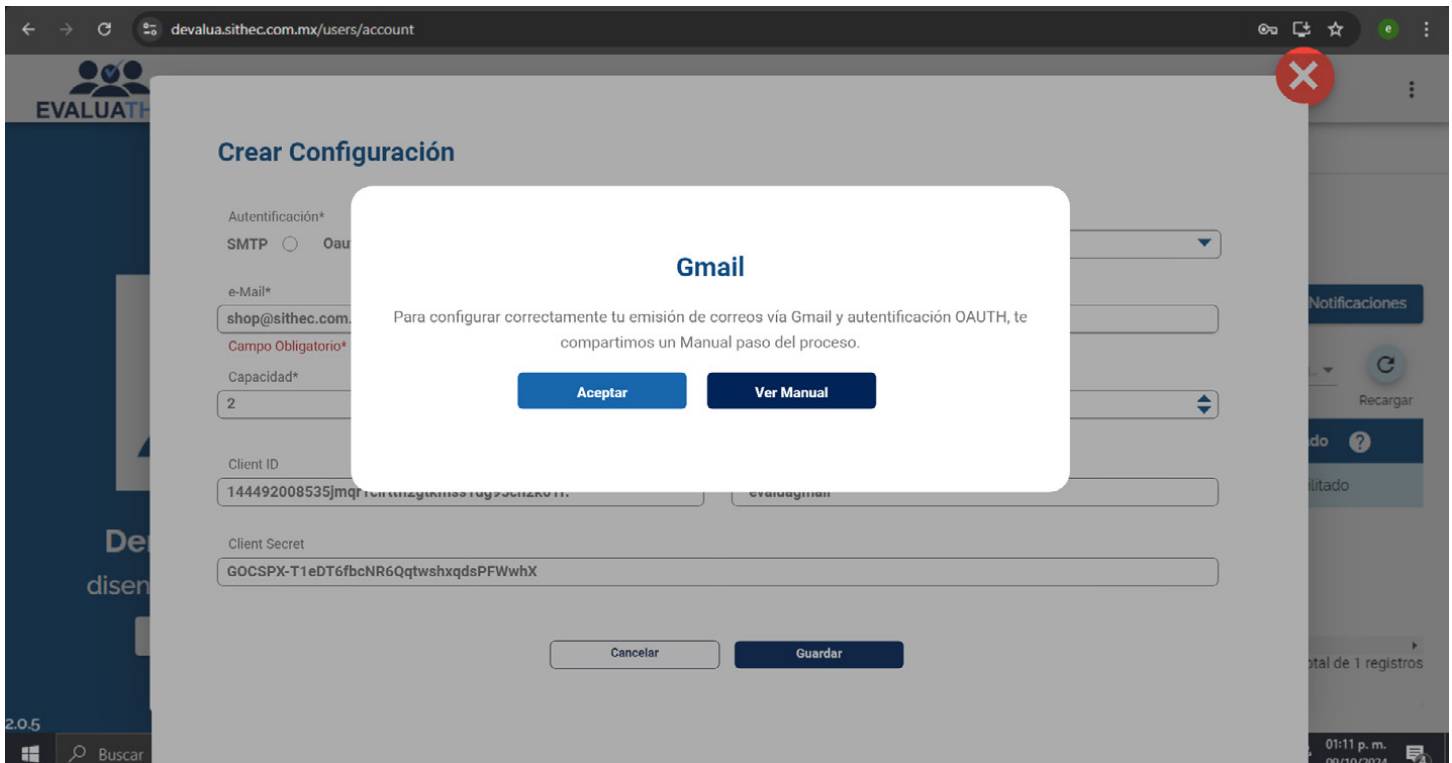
devalua.sithec.com.mx/users/account

EVALUATH

Crear Configuración

Autentificación*

SMTP Oau

e-Mail*

shop@sithec.com.

Campo Obligatorio*

Capacidad*

2

Client ID

144492008535jmqr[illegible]

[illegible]

Client Secret

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

Cancelar

Guardar

Gmail

Para configurar correctamente tu emisión de correos vía Gmail y autentificación OAUTH, te compartimos un Manual paso del proceso.

Aceptar

Ver Manual

Notificaciones

Recargar

do

ilitado

otal de 1 registros

De

disen

2.0.5

Buscar

01:11 p. m.

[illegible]